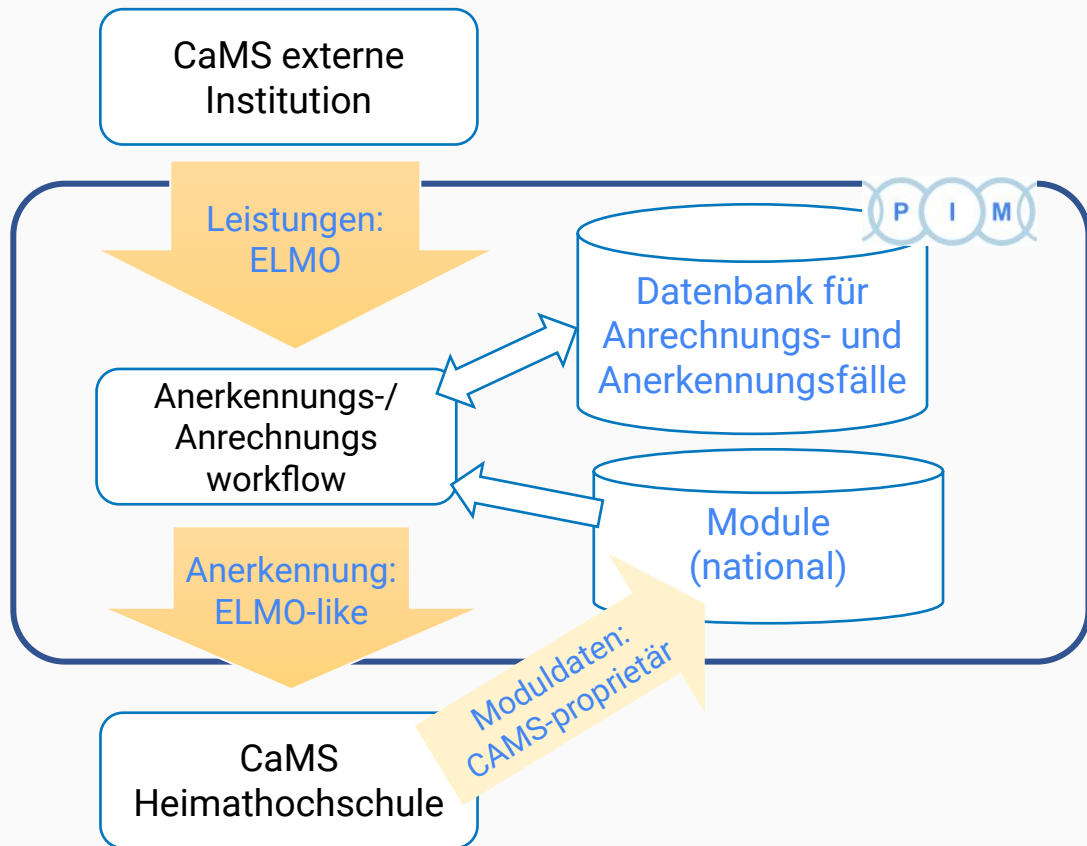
CaMS externe Institution

Leistungen: ELMO

P I M

Datenbank für Anrechnungs- und Anerkennungsfälle

Anerkennungs-/ Anrechnungs workflow

Module (national)

Anerkennung: ELMO-like

Moduldaten: CAMS-proprietär

CaMS Heimathochschule